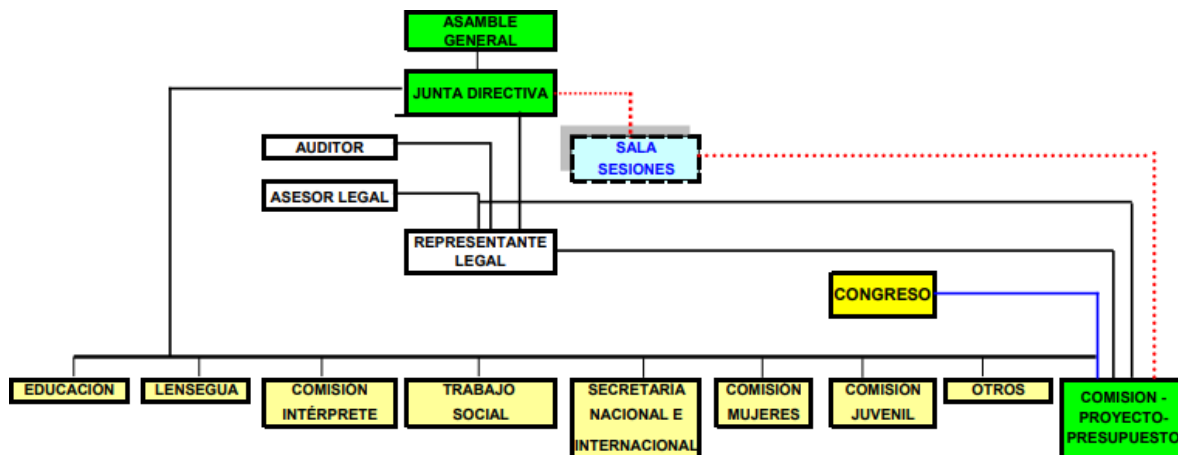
ASAMBLE GENERAL

JUNTA DIRECTIVA

AUDITOR

SALA SESIONES

ASESOR LEGAL

REPRESENTANTE LEGAL

CONGRESO

EDUCACIÓN

LENSEGUA

COMISION INTÉRPRETE

TRABAJO SOCIAL

SECRETARIA NACIONAL E INTERNACIONAL

COMISION MUJERES

COMISION JUVENIL

OTROS

COMISION - PROYECTO-PRESUPUESTO